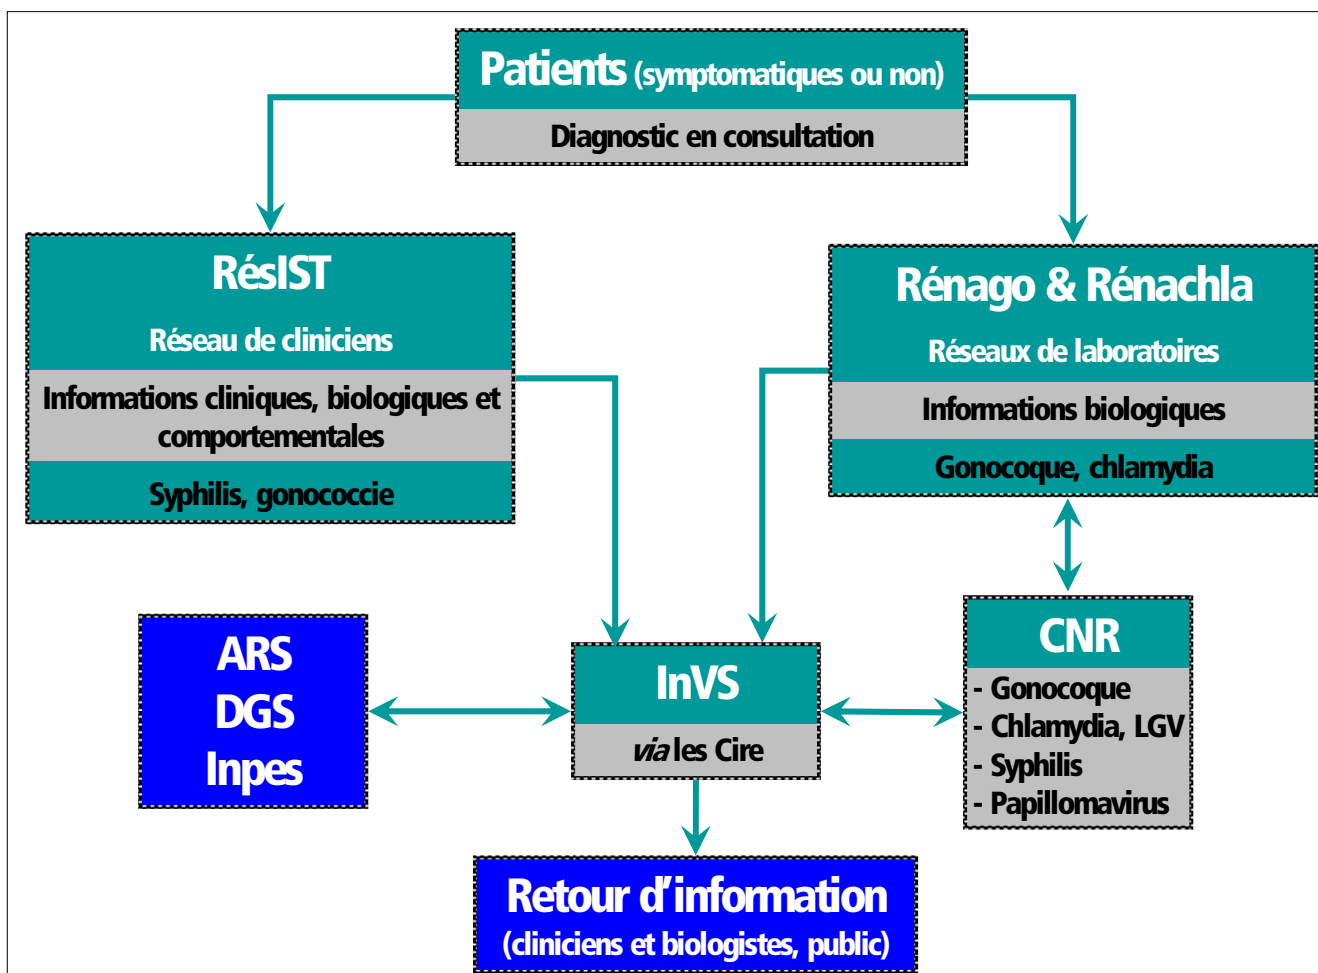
Patients (symptomatiques ou non)
Diagnostic en consultation

RésIST
Réseau de cliniciens
Informations cliniques, biologiques et comportementales
Syphilis, gonococcie

Rénago & Rénachla
Réseaux de laboratoires
Informations biologiques
Gonocoque, chlamydia

ARS
DGS
Inpes

InVS
via les Cire

CNR
- Gonocoque
- Chlamydia, LGV
- Syphilis
- Papillomavirus

Retour d'information
(cliniciens et biologistes, public)